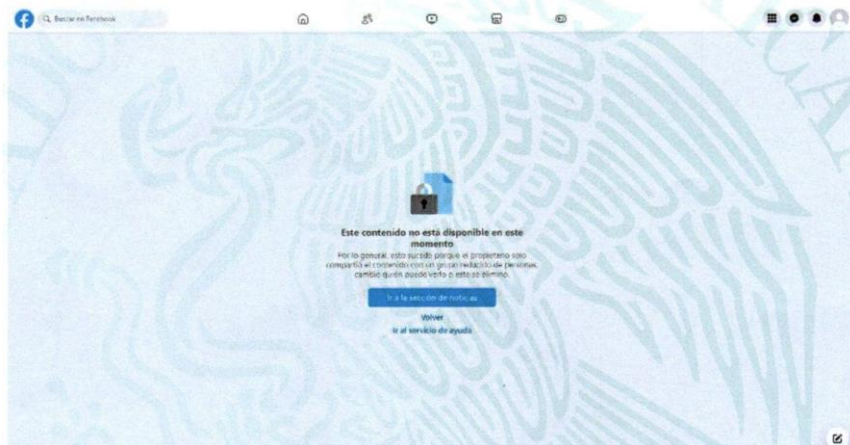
Buscar en Facebook

Este contenido no está disponible en este momento

Por lo general, esto sucede porque el propietario solo compartió el contenido con un grupo reducido de personas, cambió quién puede verlo o este se eliminó.

Ir a la sección de noticias

Volver

Ir al servicio de ayuda